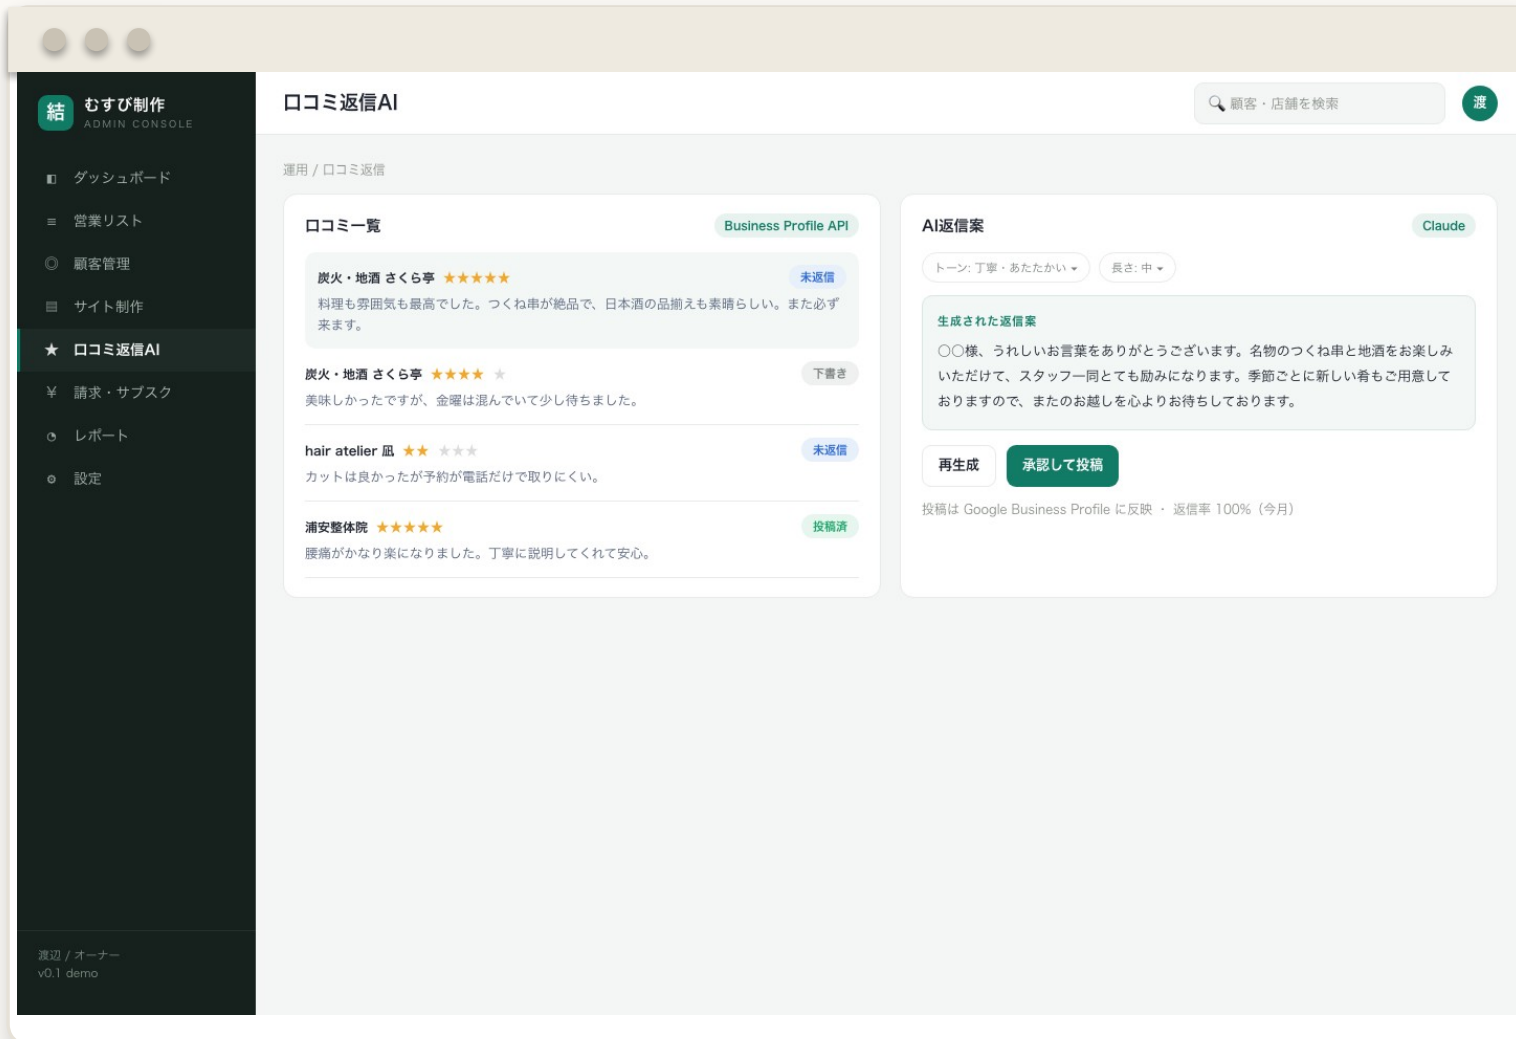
結 むすび制作
ADMIN CONSOLE

ダッシュボード
営業リスト
顧客管理
サイト制作
★ 口コミ返信AI
¥ 請求・サブスク
レポート
設定

渡辺 / オーナー
v0.1 demo

口コミ返信AI

顧客・店舗を検索

渡

運用 / 口コミ返信

口コミ一覧

Business Profile API

炭火・地酒 さくら亭 ★★★★★
未返信
料理も雰囲気も最高でした。つくね串が絶品で、日本酒の品揃えも素晴らしい。また必ず来ます。

炭火・地酒 さくら亭 ★★★★★
下書き
美味しかったですが、金曜は混んでいて少し待ちました。

hair atelier 凪 ★★★★★
未返信
カットは良かったが予約が電話だけで取りにくい。

浦安整体院 ★★★★★
投稿済
腰痛がかなり楽になりました。丁寧に説明してくれて安心。

AI返信案

Claude

トーン: 丁寧・あたたかい
長さ: 中

生成された返信案
〇〇様、うれしいお言葉をありがとうございます。名物のつくね串と地酒をお楽しみいただけて、スタッフ一同とても励みになります。季節ごとに新しい肴もご用意しておりますので、またのお越しを心よりお待ちしております。

再生成
承認して投稿

投稿は Google Business Profile に反映 · 返信率 100%（今月）